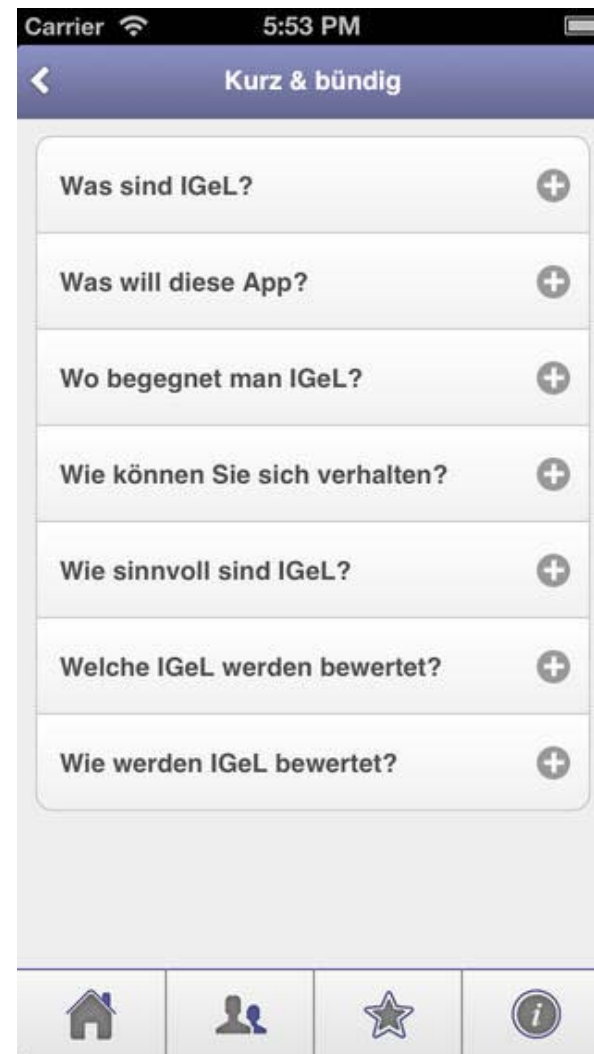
Carrier 5:53 PM

Kurz & bündig

Was sind IGeL?

Was will diese App?

Wo begegnet man IGeL?

Wie können Sie sich verhalten?

Wie sinnvoll sind IGeL?

Welche IGeL werden bewertet?

Wie werden IGeL bewertet?

i